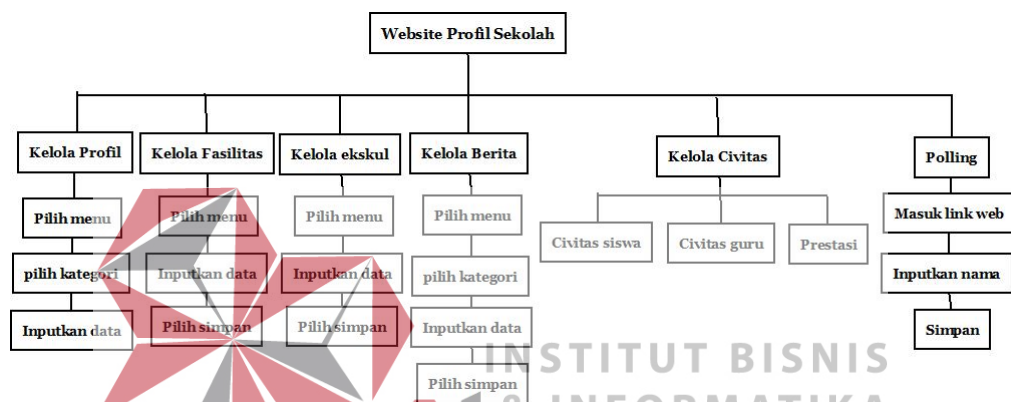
Website Profil Sekolah

Kelola Profil

Pilih menu

pilih kategori

Inputkan data

Kelola Fasilitas

Pilih menu

Inputkan data

Pilih simpan

Kelola ekskul

Pilih menu

Inputkan data

Pilih simpan

Kelola Berita

Pilih menu

pilih kategori

Inputkan data

Pilih simpan

Kelola Civitas

Civitas siswa

Civitas guru

Prestasi

Polling

Masuk link web

Inputkan nama

Simpan

INSTITUT BISNIS
& INFORMATIKA